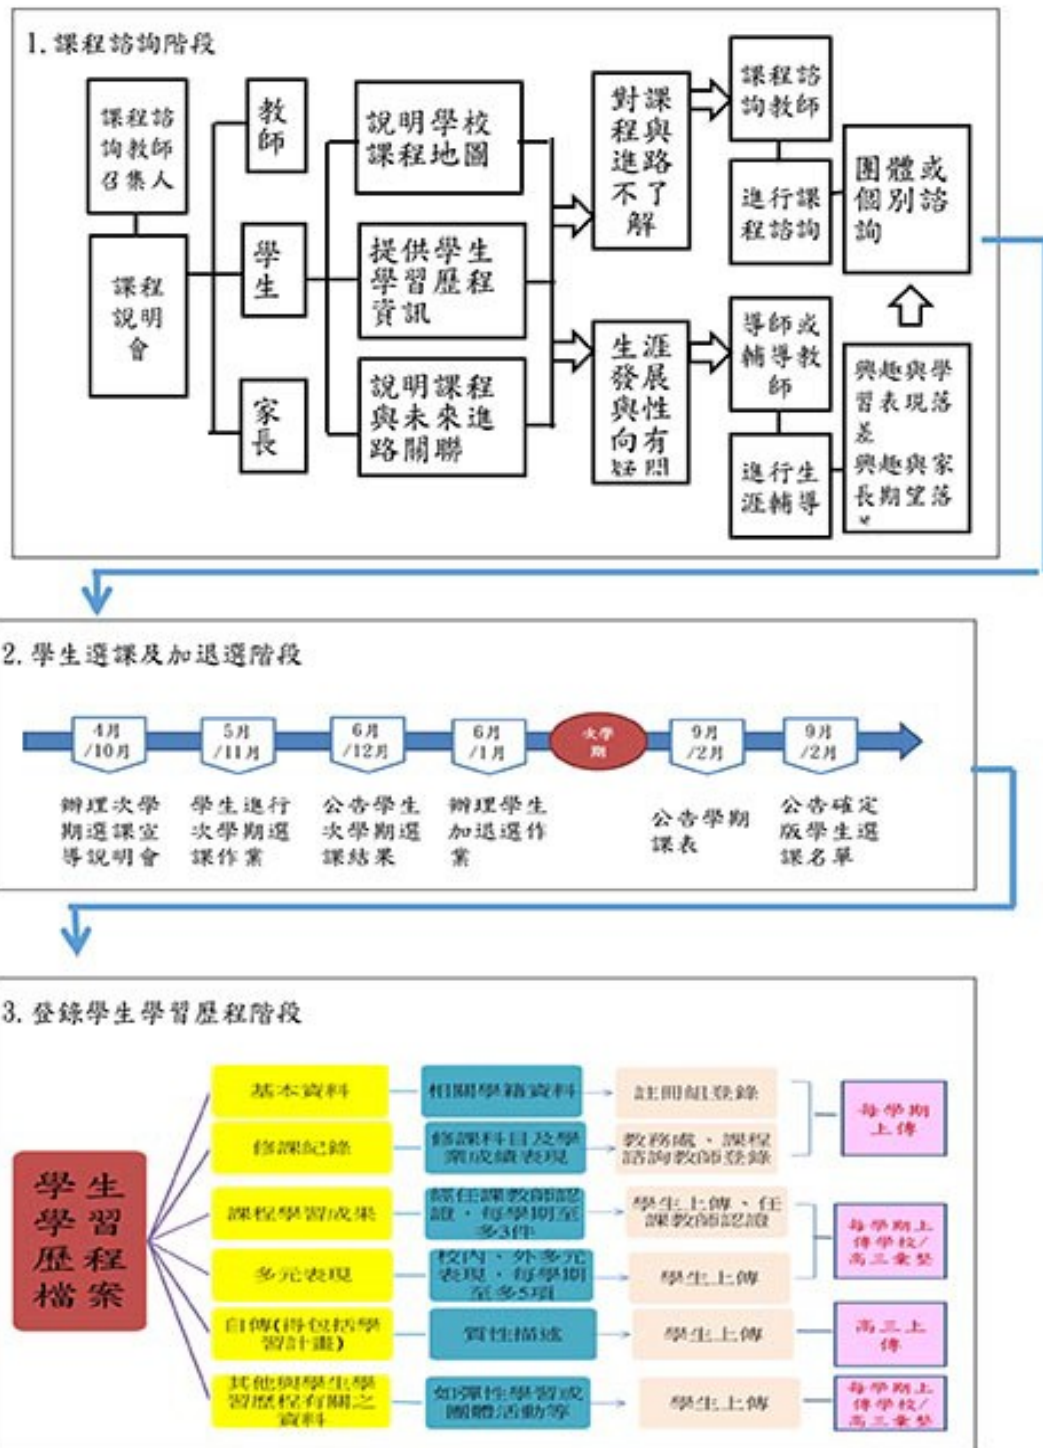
1. 課程諮詢階段

課程諮詢教師召集人

課程說明會

教師

學生

家長

說明學校課程地圖

提供學生學習歷程資訊

說明課程與未來進路關聯

對課程與進路不了解

生涯發展與性向有疑問

課程諮詢教師

進行課程諮詢

導師或輔導教師

進行生涯輔導

團體或個別諮詢

興趣與學習表現落差
興趣與家長期望落差

2. 學生選課及加退選階段

4月/10月
辦理次學期選課宣導說明會

5月/11月
學生進行次學期選課作業

6月/12月
公告學生次學期選課結果

6月/1月
辦理學生加退選作業

次學期

9月/2月
公告學期課表

9月/2月
公告確定版學生選課名單

3. 登錄學生學習歷程階段

學生學習歷程檔案

基本資料 — 相關學籍資料 — 註冊組登錄
修課紀錄 — 修課科目及學業成績表現 — 教務處、課程諮詢教師登錄
每學期上傳

課程學習成果 — 經任課教師認證，每學期至多3件 — 學生上傳、任課教師認證
多元表現 — 校內、外多元表現，每學期至多5項 — 學生上傳
每學期上傳學校/高三彙整

自傳(得包括學習計畫) — 質性描述 — 學生上傳 — 高三上傳

其他與學生學習歷程有關之資料 — 如彈性學習或團體活動等 — 學生上傳 — 每學期上傳學校/高三彙整